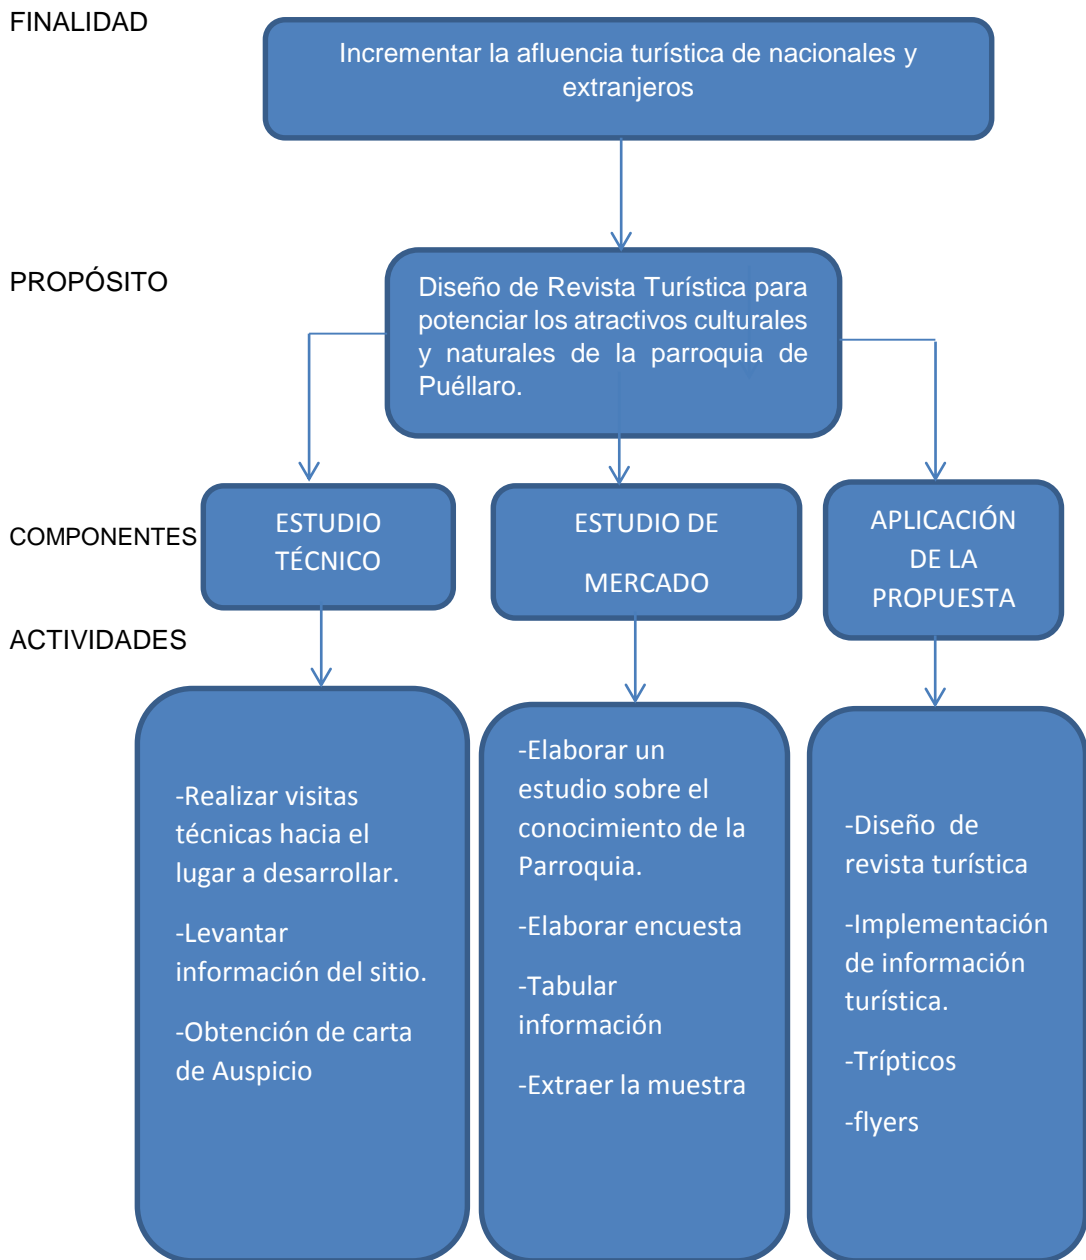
FINALIDAD

Incrementar la afluencia turística de nacionales y extranjeros

PROPÓSITO

Diseño de Revista Turística para potenciar los atractivos culturales y naturales de la parroquia de Puéllaro.

COMPONENTES

ESTUDIO TÉCNICO

ESTUDIO DE MERCADO

APLICACIÓN DE LA PROPUESTA

ACTIVIDADES

-Realizar visitas técnicas hacia el lugar a desarrollar.

-Levantar información del sitio.

-Obtención de carta de Auspicio

-Elaborar un estudio sobre el conocimiento de la Parroquia.

-Elaborar encuesta

-Tabular información

-Extraer la muestra

-Diseño de revista turística

-Implementación de información turística.

-Trípticos

-flyers